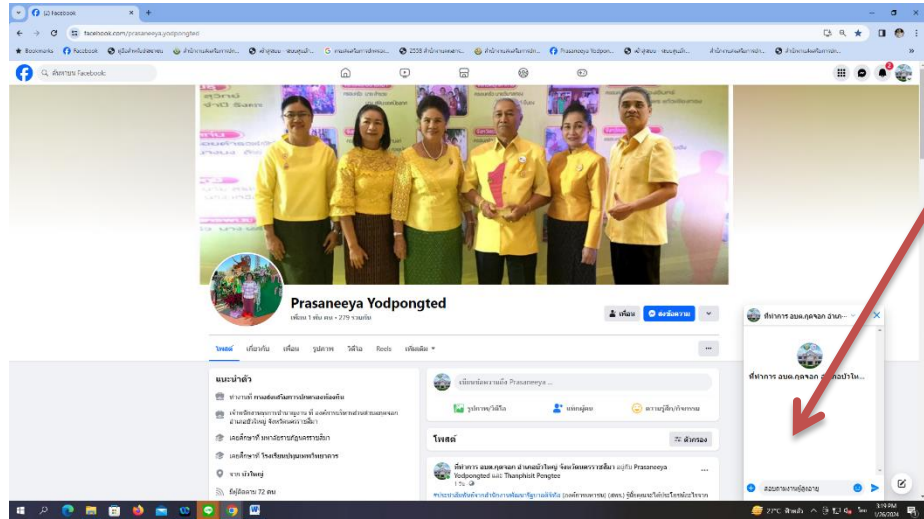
(2) Facebook
facebook.com/prasaneeya.yodpongted
Bookmarks
Facebook
ค้นหาบน Facebook
Prasaneeya Yodpongted
เพื่อน 1 พัน คน • 279 รวมกัน
เพื่อน
ส่งข้อความ
โพสต์
เกี่ยวกับ
เพื่อน
รูปภาพ
วิดีโอ
Reels
เพิ่มเติม
แนะนำตัว
เมื่อคุณกำลังคิดอะไรอยู่ Prasaneeya ...
รูปภาพ/วิดีโอ
แท็กเพื่อน
ความรู้สึก/กิจกรรม
โพสต์
ตัวกรอง
เลยศึกษาที่ มหาวิทยาลัยราชภัฏนครราชสีมา
เลยศึกษาที่ โรงเรียนปรุงกุมารวิทยาคาร
จาก บัวใหญ่
มีผู้ติดตาม 72 คน
Prasaneeya Yodpongted และ Thanphisit Pongtee
ที่ทำการ อบต.กุดจอก
ที่ทำการ อบต.กุดจอก อำเภอบัวใหญ่...
ส่งข้อความ
27°C ฟ้าหลัว
3:19 PM
1/26/2024